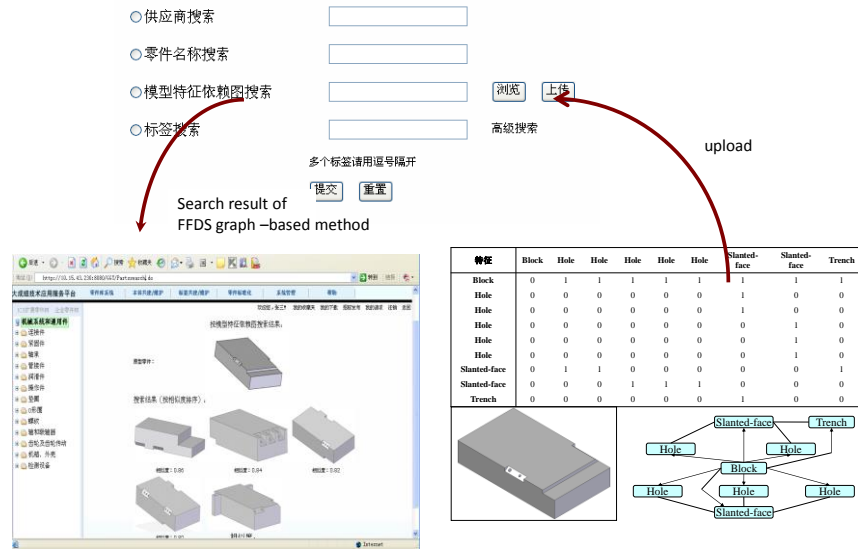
○供应商搜索

○零件名称搜索

○模型特征依赖图搜索 浏览 上传

○标签搜索 高级搜索

多个标签请用逗号隔开

提交 重置

upload

Search result of FFDS graph –based method

| 特征 | Block | Hole | Hole | Hole | Hole | Hole | Slanted-face | Slanted-face | Trench |
|---|---|---|---|---|---|---|---|---|---|
| Block | 0 | 1 | 1 | 1 | 1 | 1 | 1 | 1 | 1 |
| Hole | 0 | 0 | 0 | 0 | 0 | 0 | 1 | 0 | 0 |
| Hole | 0 | 0 | 0 | 0 | 0 | 0 | 1 | 0 | 0 |
| Hole | 0 | 0 | 0 | 0 | 0 | 0 | 0 | 1 | 0 |
| Hole | 0 | 0 | 0 | 0 | 0 | 0 | 0 | 1 | 0 |
| Hole | 0 | 0 | 0 | 0 | 0 | 0 | 0 | 1 | 0 |
| Slanted-face | 0 | 1 | 1 | 0 | 0 | 0 | 0 | 0 | 1 |
| Slanted-face | 0 | 0 | 0 | 1 | 1 | 1 | 0 | 0 | 0 |
| Trench | 0 | 0 | 0 | 0 | 0 | 0 | 1 | 0 | 0 |

Slanted-face Trench Hole Hole Block Hole Hole Hole Slanted-face

大规模技术应用服务平台

按模型特征依赖图搜索结果：

原型零件：

搜索结果（按相似度排序）：

相似度：0.86 相似度：0.84 相似度：0.82

机械系统和通用件 连接件 紧固件 轴承 管接件 阀门件 操作件 密封 小五金 螺纹 缓冲阻尼器 齿轮及齿轮传动 机箱、外壳 检测设备

Internet